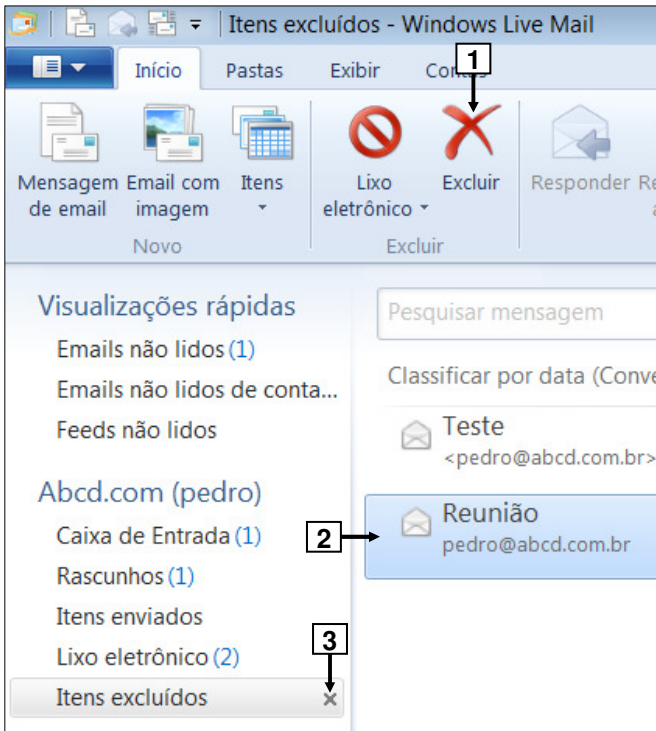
Itens excluídos - Windows Live Mail

Início Pastas Exibir Con

1

Mensagem de email
Email com imagem
Itens
Novo

Lixo eletrônico
Excluir
Excluir

Responder Re

Visualizações rápidas
Emails não lidos (1)
Emails não lidos de conta...
Feeds não lidos

Abcd.com (pedro)
Caixa de Entrada (1)
Rascunhos (1)
Itens enviados
Lixo eletrônico (2)
Itens excluídos

3

Pesquisar mensagem

Classificar por data (Conve

Teste
<pedro@abcd.com.br>

2

Reunião
pedro@abcd.com.br